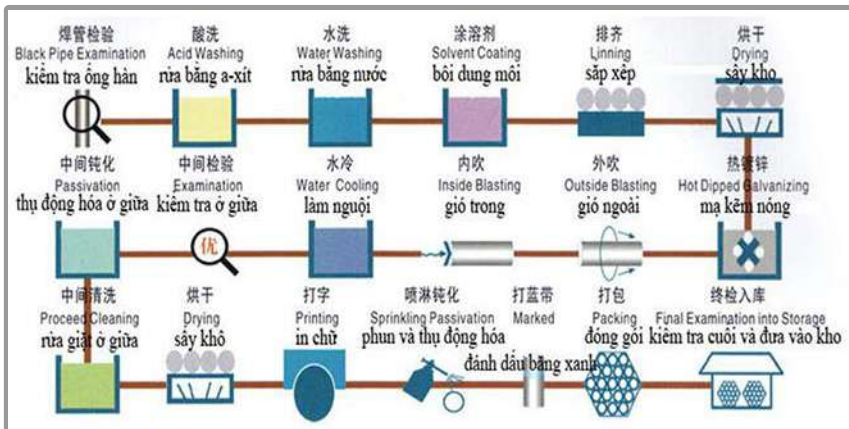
焊管检验
Black Pipe Examination
kiểm tra ống hàn

酸洗
Acid Washing
rửa bằng a-xít

水洗
Water Washing
rửa bằng nước

涂溶剂
Solvent Coating
bôi dung môi

排齐
Linning
sắp xếp

烘干
Drying
sấy khô

中间钝化
Passivation
thụ động hóa ở giữa

中间检验
Examination
kiểm tra ở giữa

优

水冷
Water Cooling
làm nguội

内吹
Inside Blasting
gió trong

外吹
Outside Blasting
gió ngoài

热镀锌
Hot Dipped Galvanizing
mạ kẽm nóng

中间清洗
Proceed Cleaning
rửa giặt ở giữa

烘干
Drying
sấy khô

打字
Printing
in chữ

喷淋钝化
Sprinkling Passivation
phun và thụ động hóa

打蓝带
Marked
đánh dấu bằng xanh

打包
Packing
đóng gói

终检入库
Final Examination into Storage
kiểm tra cuối và đưa vào kho